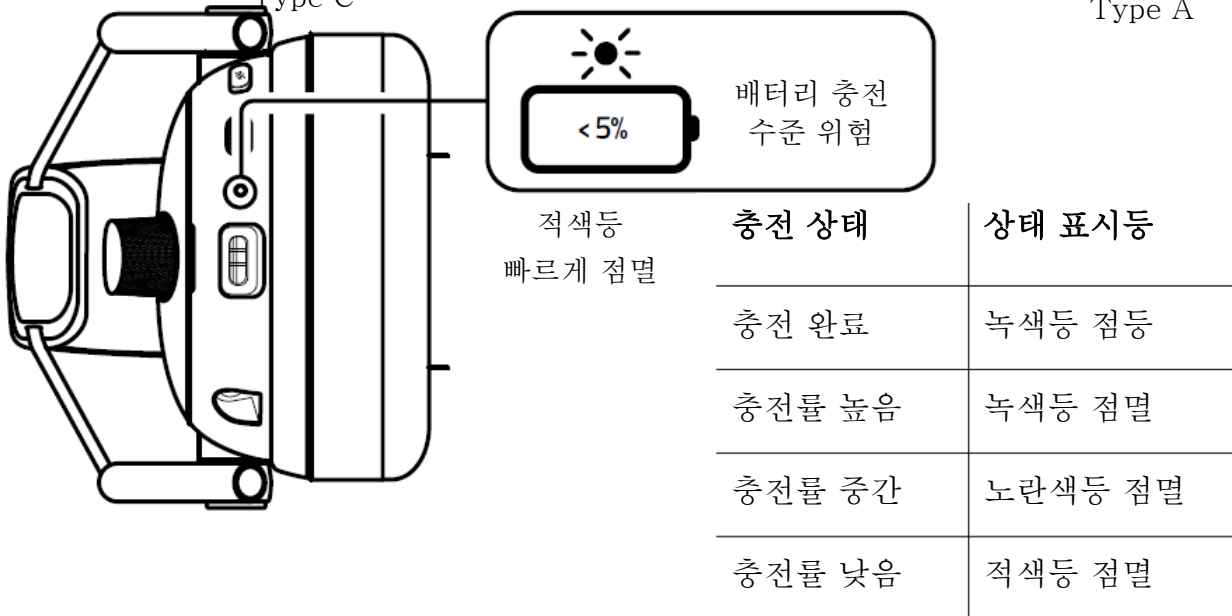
Type C

Type A

< 5%

배터리 충전 수준 위험

적색등 빠르게 점멸

| 충전 상태 | 상태 표시등 |
|---|---|
| 충전 완료 | 녹색등 점등 |
| 충전률 높음 | 녹색등 점멸 |
| 충전률 중간 | 노란색등 점멸 |
| 충전률 낮음 | 적색등 점멸 |